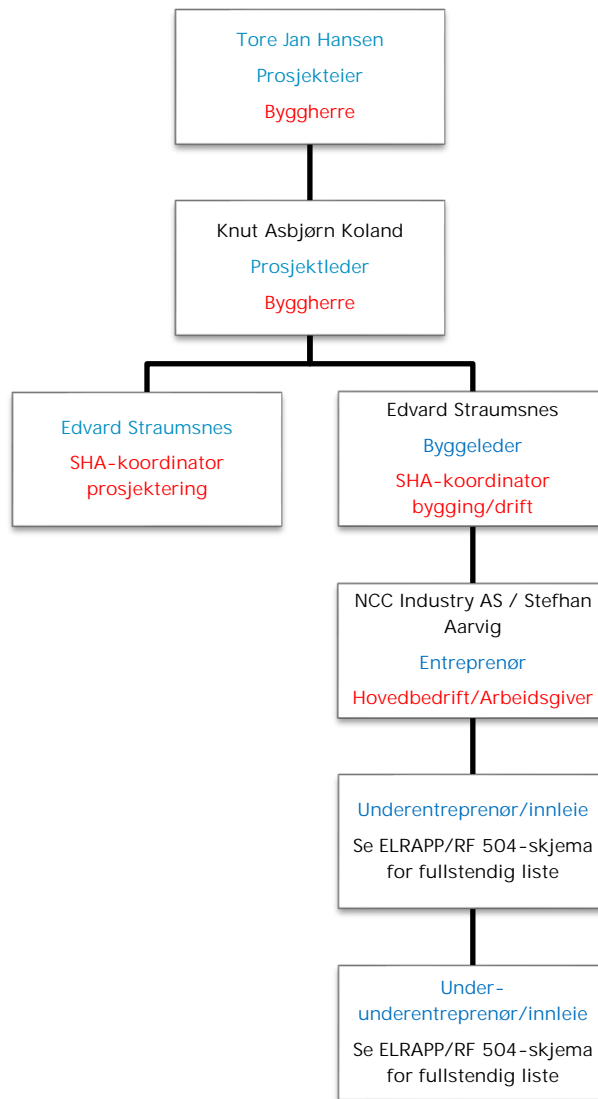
Tore Jan Hansen
Prosjekteier
Byggherre

Knut Asbjørn Koland
Prosjektleder
Byggherre

Edvard Straumsnes
SHA-koordinator prosjektering

Edvard Straumsnes
Byggeleder
SHA-koordinator bygging/drift

NCC Industry AS / Stefhan Aarvig
Entreprenør
Hovedbedrift/Arbeidsgiver

Underentreprenør/innleie
Se ELRAPP/RF 504-skjema for fullstendig liste

Under-underentreprenør/innleie
Se ELRAPP/RF 504-skjema for fullstendig liste